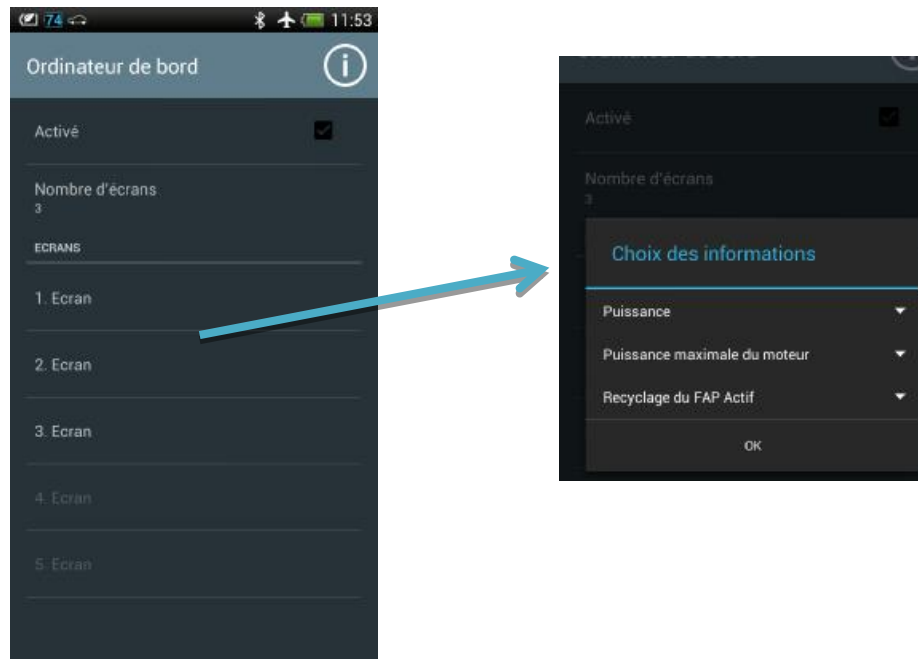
74 11:53

Ordinateur de bord

Activé

Nombre d'écrans
3

ECRANS

1. Ecran

2. Ecran

3. Ecran

4. Ecran

5. Ecran

Activé

Nombre d'écrans
3

Choix des informations

Puissance

Puissance maximale du moteur

Recyclage du FAP Actif

OK